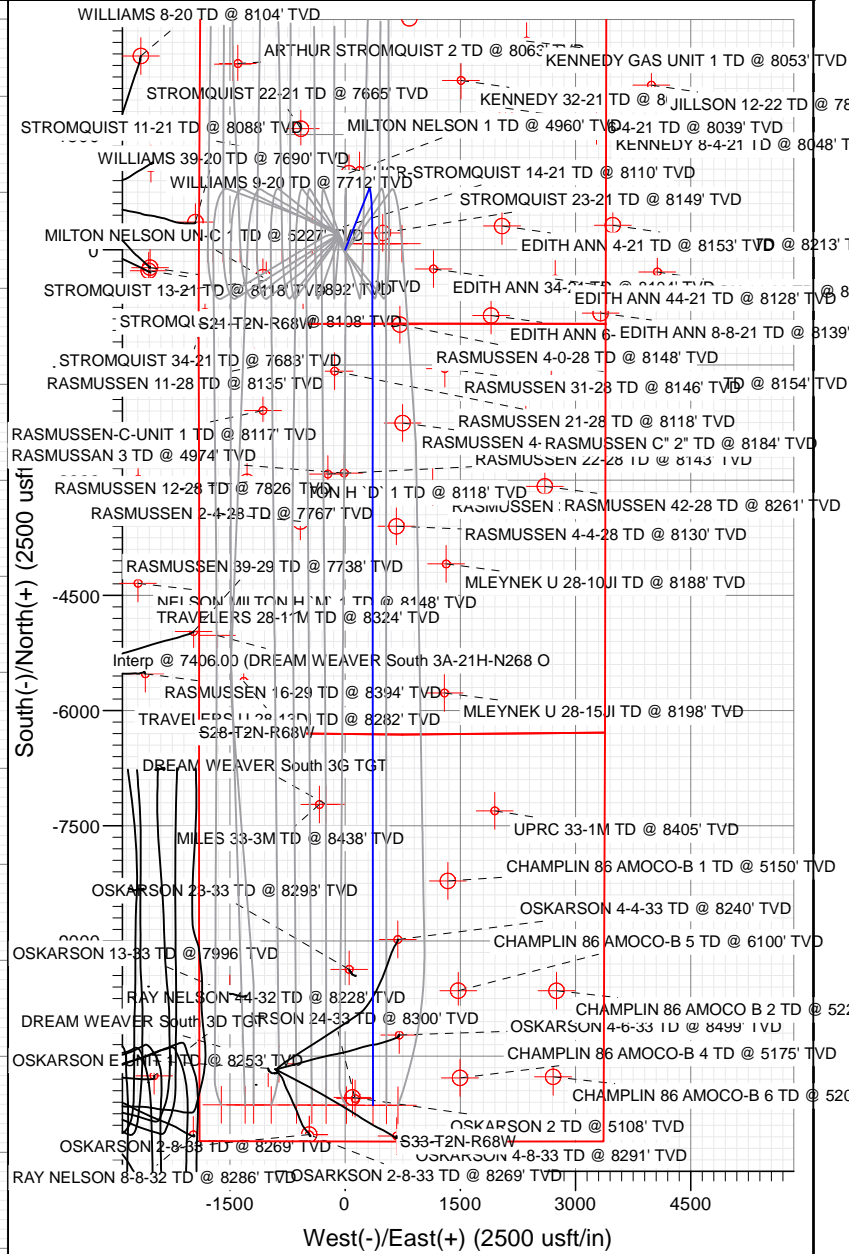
WILLIAMS 8-20 TD @ 8104' TVD
ARTHUR STROMQUIST 2 TD @ 8063' TVD
KENNEDY GAS UNIT 1 TD @ 8053' TVD
STROMQUIST 22-21 TD @ 7665' TVD
KENNEDY 32-21 TD @ 8
JILLSON 12-22 TD @ 78
STROMQUIST 11-21 TD @ 8088' TVD
MILTON NELSON 1 TD @ 4960' TVD
4-21 TD @ 8039' TVD
KENNEDY 8-4-21 TD @ 8048' T
WILLIAMS 39-20 TD @ 7690' TVD
R-STROMQUIST 14-21 TD @ 8110' TVD
WILLIAMS 9-20 TD @ 7712' TVD
STROMQUIST 23-21 TD @ 8149' TVD
MILTON NELSON UN-C 1 TD @ 5227' TVD
EDITH ANN 4-21 TD @ 8153' TVD
TD @ 8213' T
0
STROMQUIST 13-21 TD @ 8118' TVD
8892' TVD
EDITH ANN 34-
EDITH ANN 44-21 TD @ 8128' TVD
STROMQU
S21-T2N-R68W
@ 8138' TVD
EDITH ANN 6-
EDITH ANN 8-8-21 TD @ 8139'
STROMQUIST 34-21 TD @ 7683' TVD
RASMUSSEN 4-0-28 TD @ 8148' TVD
RASMUSSEN 11-28 TD @ 8135' TVD
RASMUSSEN 31-28 TD @ 8146' TVD
TD @ 8154' TVD
RASMUSSEN 21-28 TD @ 8118' TVD
RASMUSSEN-C-UNIT 1 TD @ 8117' TVD
RASMUSSEN 4-
RASMUSSEN C" 2" TD @ 8184' TVD
RASMUSSAN 3 TD @ 4974' TVD
RASMUSSEN 22-28 TD @ 8143' TVD
RASMUSSEN 12-28 TD @ 7826' TVD
ION H `D` 1 TD @ 8118' TVD
RASMUSSEN
RASMUSSEN 42-28 TD @ 8261' TVD
RASMUSSEN 2-4-28 TD @ 7767' TVD
RASMUSSEN 4-4-28 TD @ 8130' TVD
RASMUSSEN 39-29 TD @ 7738' TVD
MLEYNEK U 28-10JI TD @ 8188' TVD
-4500
NELSON MILTON H `M` 1 TD @ 8148' TVD
TRAVELERS 28-11M TD @ 8324' TVD
Interp @ 7406.00 (DREAM WEAVER South 3A-21H-N268 O
RASMUSSEN 16-29 TD @ 8394' TVD
-6000
MLEYNEK U 28-15JI TD @ 8198' TVD
TRAVELERS U 28-13D TD @ 8282' TVD
S28-T2N-R68W
DREAM WEAVER South 3G TGT
-7500
UPRC 33-1M TD @ 8405' TVD
MILES 33-3M TD @ 8438' TVD
CHAMPLIN 86 AMOCO-B 1 TD @ 5150' TVD
OSKARSON 23-33 TD @ 8293' TVD
OSKARSON 4-4-33 TD @ 8240' TVD
OSKARSON 13-33 TD @ 7996' TVD
CHAMPLIN 86 AMOCO-B 5 TD @ 6100' TVD
RAY NELSON 44-32 TD @ 8228' TVD
CHAMPLIN 86 AMOCO B 2 TD @ 522
DREAM WEAVER South 3D TGT
RSON 24-33 TD @ 8300' TVD
OSKARSON 4-6-33 TD @ 8499' TVD
OSKARSON E UNIT 1 TD @ 8253' TVD
CHAMPLIN 86 AMOCO-B 4 TD @ 5175' TVD
CHAMPLIN 86 AMOCO-B 6 TD @ 520
OSKARSON 2 TD @ 5108' TVD
S33-T2N-R68W
OSKARSON 2-8-33 TD @ 8269' TVD
OSKARSON 4-8-33 TD @ 8291' TVD
RAY NELSON 8-8-32 TD @ 8286' TVD
OSARKSON 2-8-33 TD @ 8269' TVD
South(-)/North(+) (2500 usft/in)
-1500
0
1500
3000
4500
West(-)/East(+) (2500 usft/in)